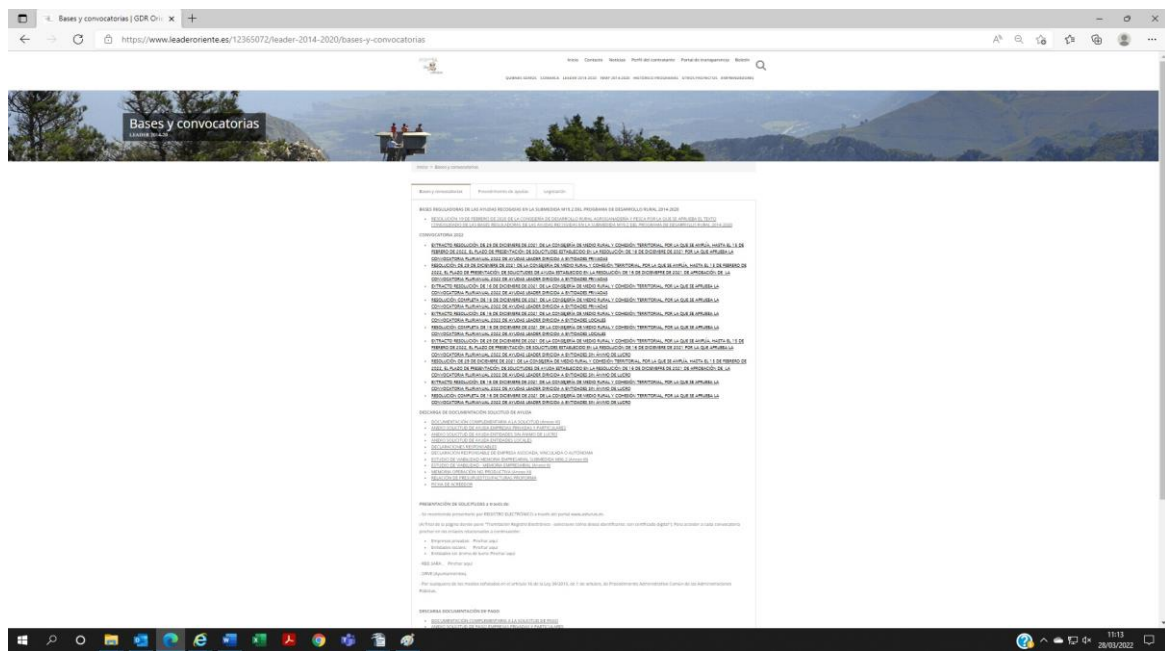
Bases y convocatorias | GDR Ori

https://www.leaderoriente.es/12365072/leader-2014-2020/bases-y-convocatorias

Inicio Contacto Noticias Perfil del contratante Portal de transparencia Boletín

Bases y convocatorias
LEADER 2014-20

Inicio > Bases y convocatorias

Bases y convocatorias | Procedimiento de ayudas | Legislación

BASES REGULADORAS DE LAS AYUDAS RECOGIDAS EN LA SUBMEDIDA M19.2 DEL PROGRAMA DE DESARROLLO RURAL 2014-2020

CONVOCATORIA 2022

DESCARGA DE DOCUMENTACIÓN SOLICITUD DE AYUDA

PRESENTACIÓN DE SOLICITUDES y ENLACES

DESCARGA DOCUMENTACIÓN DE PAGO

11:13
28/03/2022